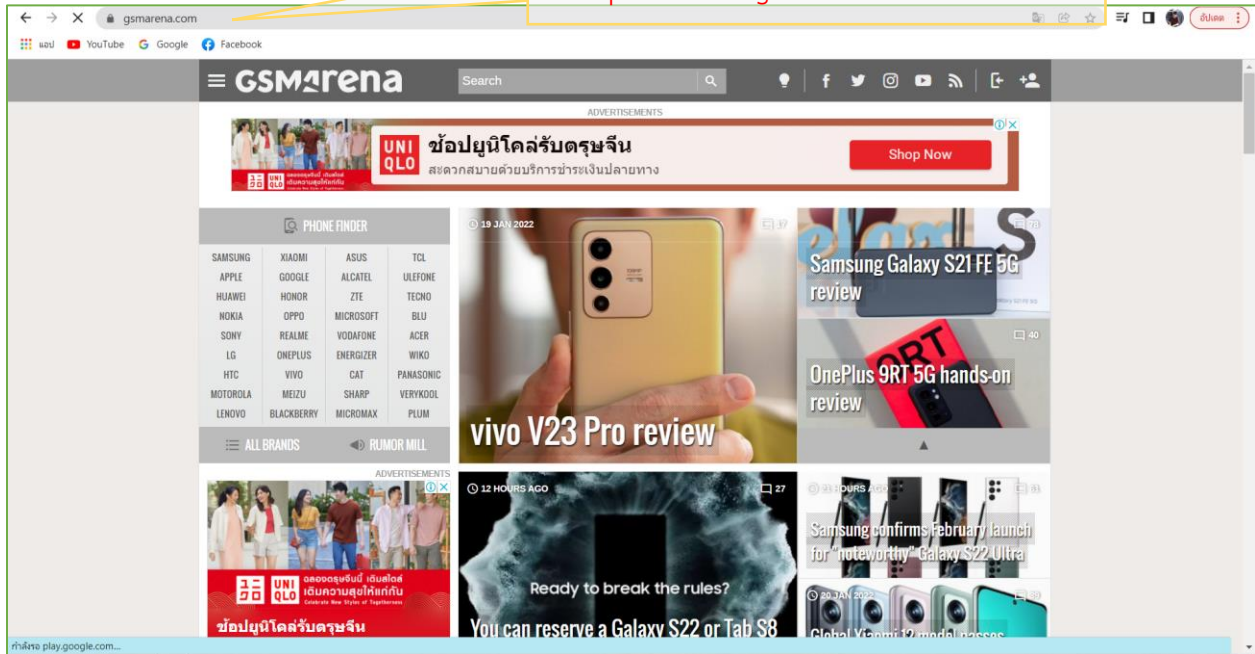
gsmarena.com

แอป YouTube Google Facebook

อัปเดต

GSMArena Search

ADVERTISEMENTS

UNIQLO ช้อปยูนิโคล่รับตรุษจีน สะดวกสบายด้วยบริการชำระเงินปลายทาง Shop Now

PHONE FINDER

| | | | |
|---|---|---|---|
| SAMSUNG | XIAOMI | ASUS | TCL |
| APPLE | GOOGLE | ALCATEL | ULEFONE |
| HUAWEI | HONOR | ZTE | TECNO |
| NOKIA | OPPO | MICROSOFT | BLU |
| SONY | REALME | VODAFONE | ACER |
| LG | ONEPLUS | ENERGIZER | WIKO |
| HTC | VIVO | CAT | PANASONIC |
| MOTOROLA | MEIZU | SHARP | VERYKOOL |
| LENOVO | BLACKBERRY | MICROMAX | PLUM |

ALL BRANDS RUMOR MILL

19 JAN 2022 17

vivo V23 Pro review

Samsung Galaxy S21 FE 5G review

40

OnePlus 9RT 5G hands-on review

ADVERTISEMENTS

ฉลองตรุษจีนนี้ เติมสไตล์ เติมความสุขให้แก่กัน Celebrate New Styles of Togetherness

ช้อปยูนิโคล่รับตรุษจีน

12 HOURS AGO 27

Ready to break the rules?

You can reserve a Galaxy S22 or Tab S8

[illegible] HOURS AGO

Samsung confirms February launch for "noteworthy" Galaxy S22 Ultra

20 JAN 2022

Global Xiaomi 12 model passes

กำลังรอ play.google.com...